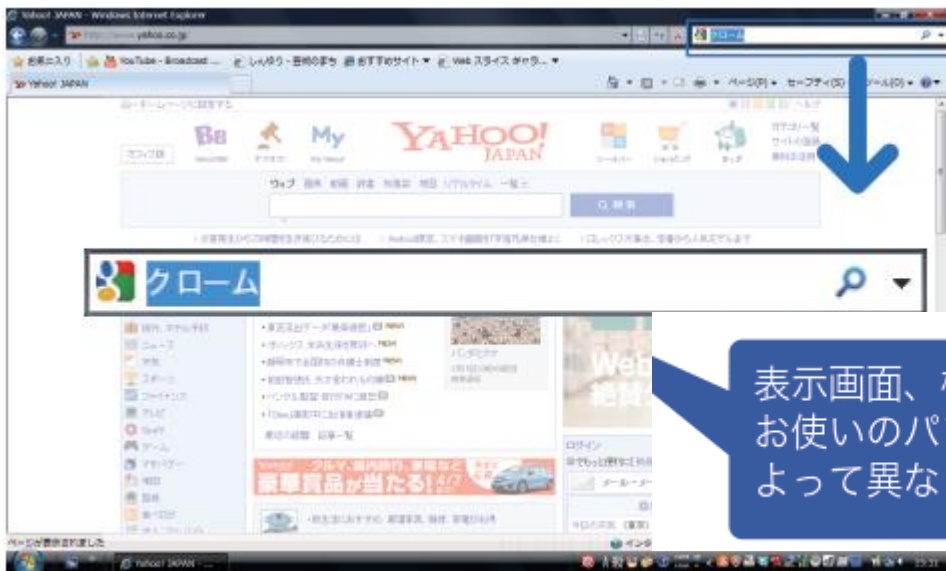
Yahoo! JAPAN - Windows Internet Explorer

http://www.yahoo.co.jp

クローム

お気に入り

YouTube - Broadcast ...

Web スライス ギャラ...

Yahoo! JAPAN

ページ(P)

セーフティ(S)

ツール(O)

YAHOO! JAPAN

My

ウェブ

検索

クローム

Web

表示画面、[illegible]
お使いのパ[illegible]
よって異な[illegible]

ニュース

ログイン

豪華賞品が当たる!

ページが表示されました

Yahoo! JAPAN - ...